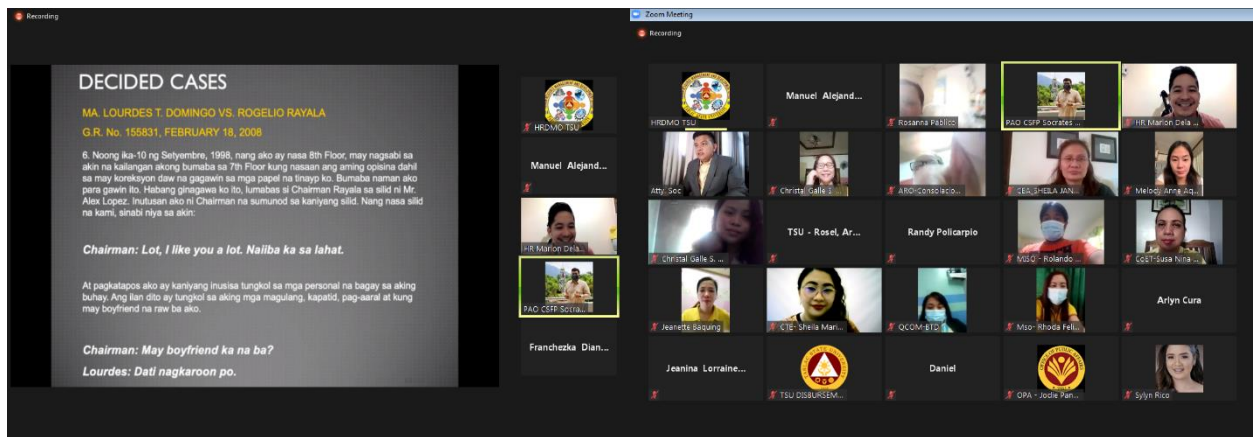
Recording

DECIDED CASES

MA. LOURDES T. DOMINGO VS. ROGELIO RAYALA

G.R. No. 155831, FEBRUARY 18, 2008

6. Noong ika-10 ng Setyembre, 1998, nang ako ay nasa 8th Floor, may nagsabi sa akin na kailangan akong bumaba sa 7th Floor kung nasaan ang aming opisina dahil sa may koreksyon daw na gagawin sa mga papel na tinayp ko. Bumaba naman ako para gawin ito. Habang ginagawa ko ito, lumabas si Chairman Rayala sa silid ni Mr. Alex Lopez. Inutusan ako ni Chairman na sumunod sa kaniyang silid. Nang nasa silid na kami, sinabi niya sa akin:

Chairman: Lot, I like you a lot. Naiiba ka sa lahat.

At pagkatapos ako ay kaniyang inusisa tungkol sa mga personal na bagay sa aking buhay. Ang ilan dito ay tungkol sa aking mga magulang, kapatid, pag-aaral at kung may boyfriend na raw ba ako.

Chairman: May boyfriend ka na ba?

Lourdes: Dati nagkaroon po.

HRDMO TSU
Manuel Alejand...
HR Marlon Dela ...
PAO CSFP Socra...
Franchezka Dian...

Zoom Meeting
Recording

HRDMO TSU
Manuel Alejand...
Rosanna Pablico
PAO CSFP Socrates ...
HR Marlon Dela ...
Atty. Soc
Christal Galle I
ARO-Consolacio...
CBA_SHEILA JAN...
Melody Anna Aq...
Christal Galle S. ...
TSU - Rosel, Ar...
Randy Policarpio
MISO - Rolando ...
CoET-Susa Nina ...
Jeanette Baquing
CTE- Sheila Mari...
QCOM-BTD
Mso- Rhoda Feli...
Arlyn Cura
Jeanina Lorraine...
TSU DISBURSEM...
Daniel
OPA - Jocle Pan...
Sylyn Rico